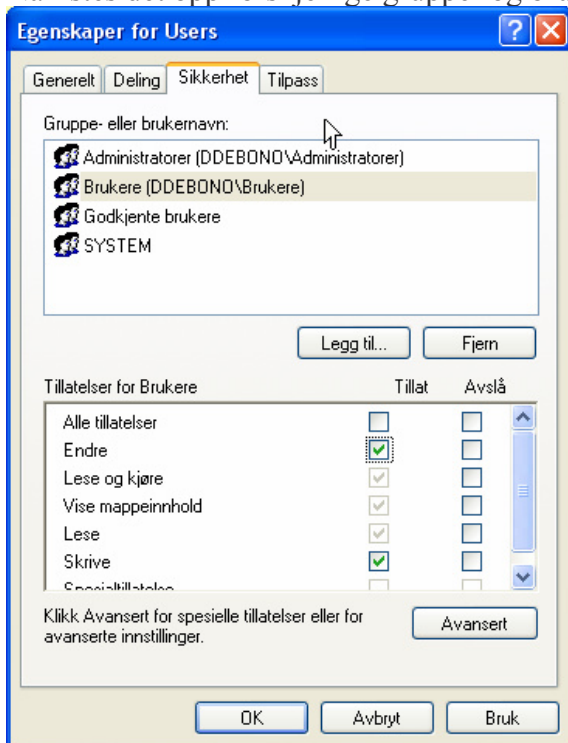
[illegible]

Egenskaper for Users

Generelt | Deling | Sikkerhet | Tilpass

Gruppe- eller brukernavn:

Administratorer (DDEBONO\Administratorer)
Brukere (DDEBONO\Brukere)
Godkjente brukere
SYSTEM

Legg til... | Fjern

| Tillatelser for Brukere | Tillat | Avslå |
|---|---|---|
| Alle tillatelser | ☐ | ☐ |
| Endre | ☑ | ☐ |
| Lese og kjøre | ☑ | ☐ |
| Vise mappeinnhold | ☑ | ☐ |
| Lese | ☑ | ☐ |
| Skrive | ☑ | ☐ |
| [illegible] | ☐ | ☐ |

Klikk Avansert for spesielle tillatelser eller for avanserte innstillinger.

Avansert

OK | Avbryt | Bruk